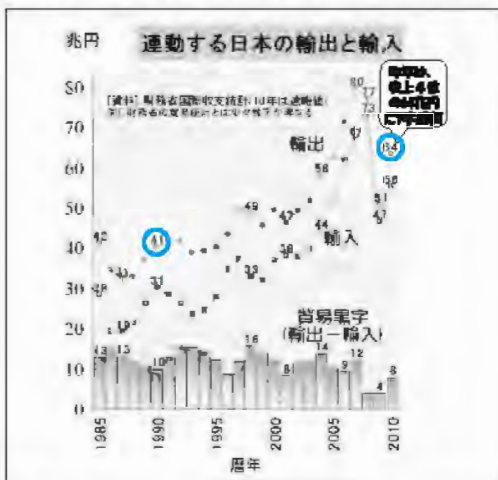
兆円　連動する日本の輸出と輸入

80
70
60
50
40
30
20
10
0

[資料] 財務省国際収支統計 10年は速報値
(注) 財務省貿易統計とは少々数字が異なる

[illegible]

80
77
73
67
64
58
56
51
47

輸出

49
47
44
41
42
39
38
33
33
31
28
19

輸入

貿易黒字
(輸出－輸入)

13
15
10
16
14
12
9
8
8
4

1985　1990　1995　2000　2005　2010
暦年